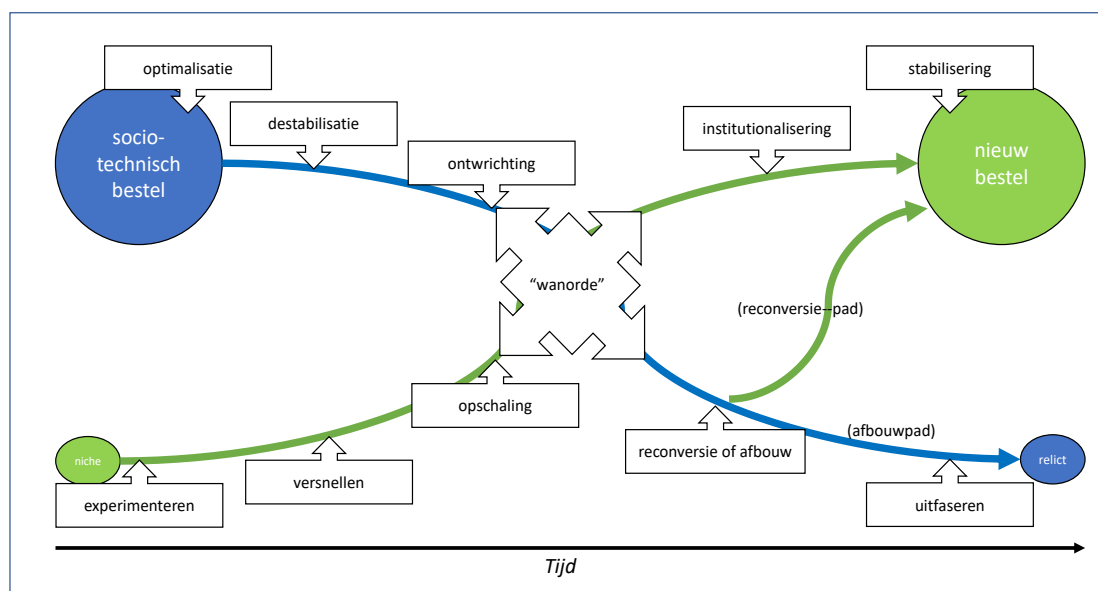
optimalisatie

socio-technisch bestel

destabilisatie

ontwrichting

institutionalisering

stabilisering

nieuw bestel

"wanorde"

(reconversie–pad)

opschaling

niche

experimenteren

versnellen

reconversie of afbouw

(afbouwpad)

relict

uitfaseren

Tijd